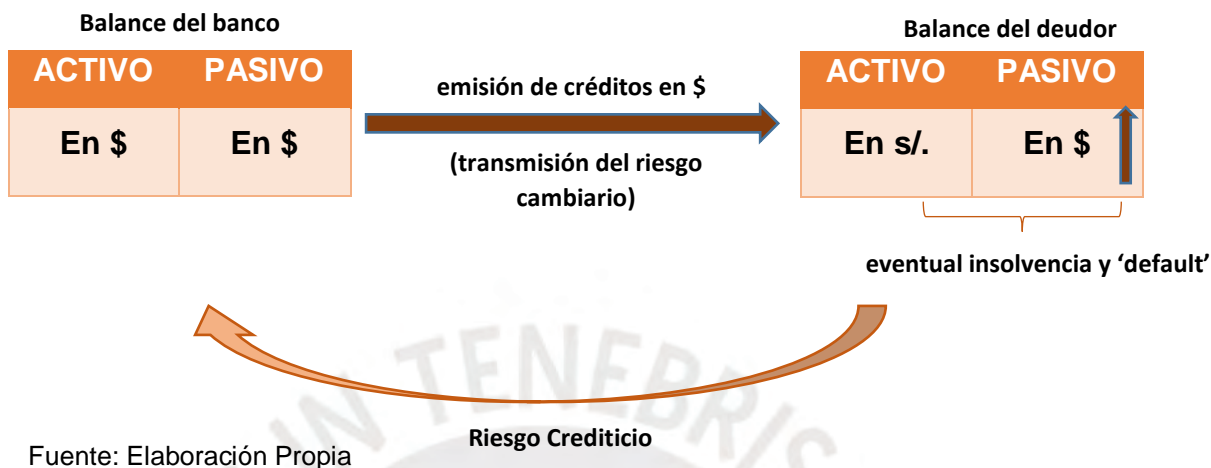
Balance del banco

| ACTIVO | PASIVO |
|---|---|
| En \$ | En \$ |

emisión de créditos en \$

(transmisión del riesgo cambiario)

Balance del deudor

| ACTIVO | PASIVO |
|---|---|
| En s/. | En \$ |

eventual insolvencia y 'default'

Riesgo Crediticio

Fuente: Elaboración Propia

IN TENEBRIS